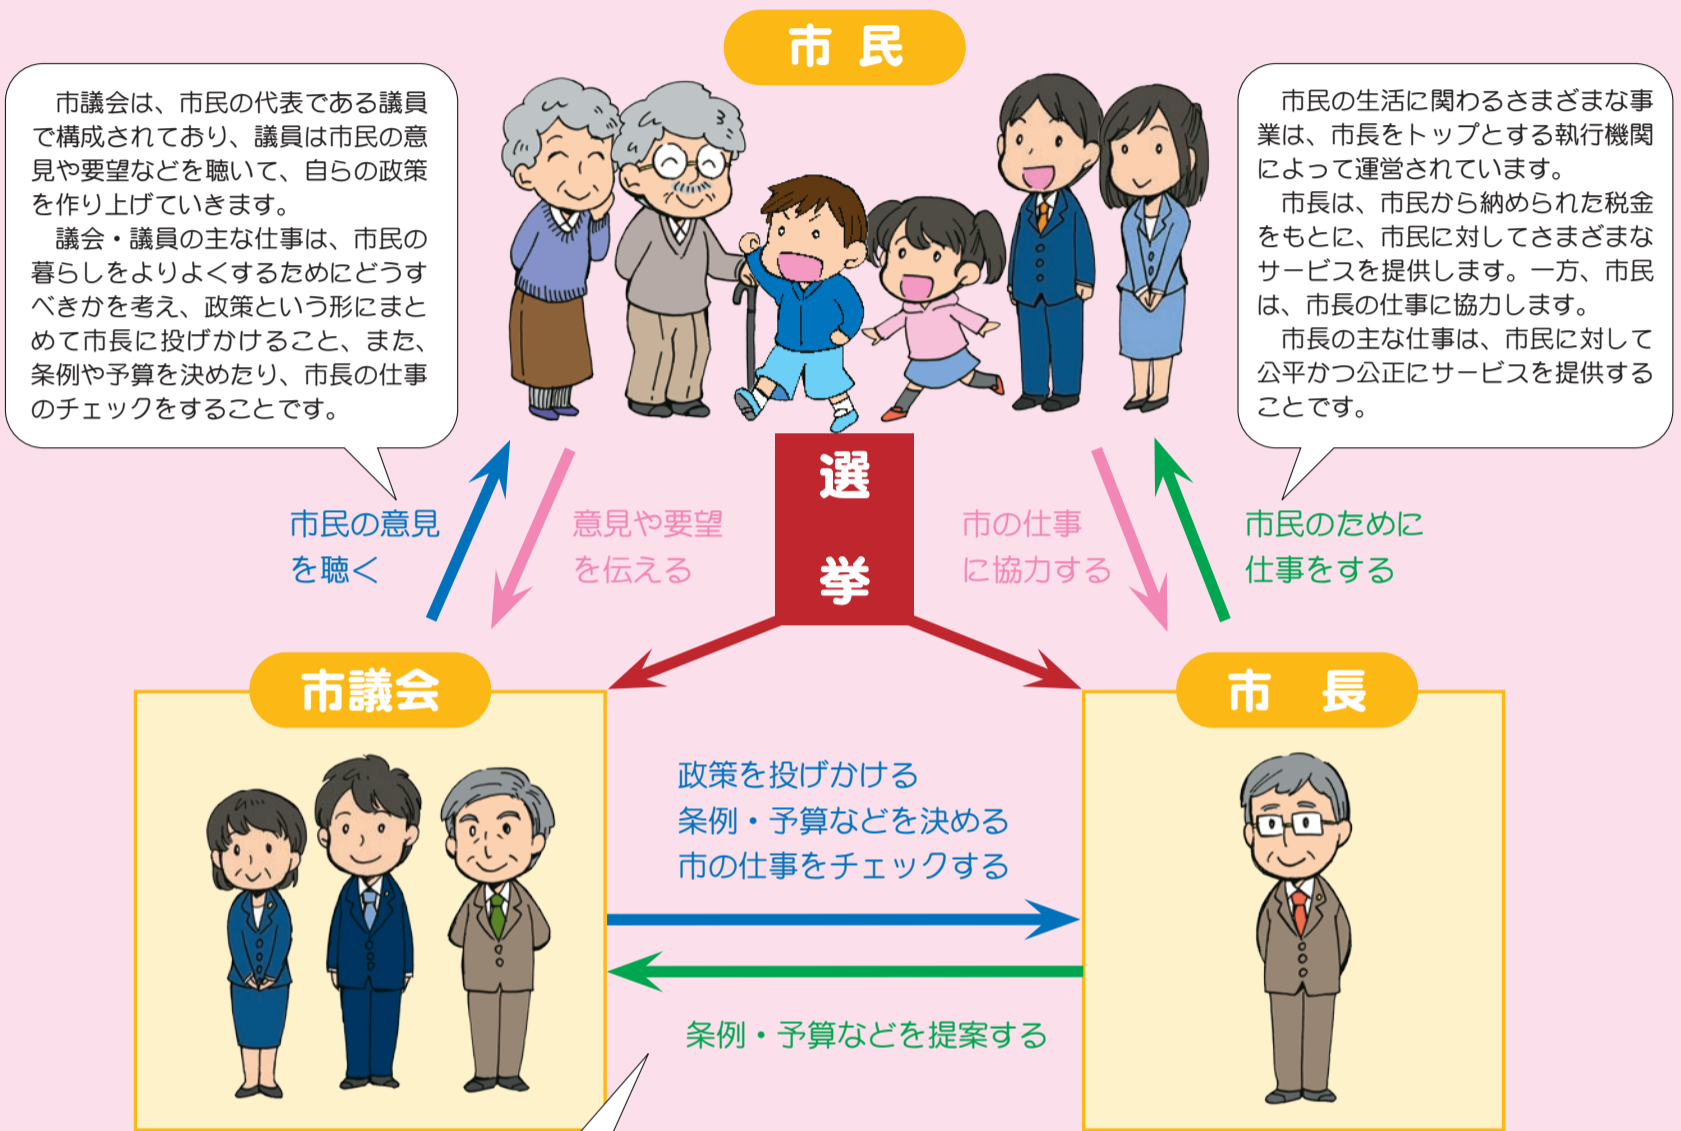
市民

市議会は、市民の代表である議員で構成されており、議員は市民の意見や要望などを聴いて、自らの政策を作り上げていきます。
議会・議員の主な仕事は、市民の暮らしをよりよくするためにどうすべきかを考え、政策という形にまとめて市長に投げかけること、また、条例や予算を決めたり、市長の仕事のチェックをすることです。

市民の生活に関わるさまざまな事業は、市長をトップとする執行機関によって運営されています。
市長は、市民から納められた税金をもとに、市民に対してさまざまなサービスを提供します。一方、市民は、市長の仕事に協力します。
市長の主な仕事は、市民に対して公平かつ公正にサービスを提供することです。

市民の意見を聴く

意見や要望を伝える

選挙

市の仕事に協力する

市民のために仕事をする

市議会

市長

政策を投げかける
条例・予算などを決める
市の仕事をチェックする

条例・予算などを提案する